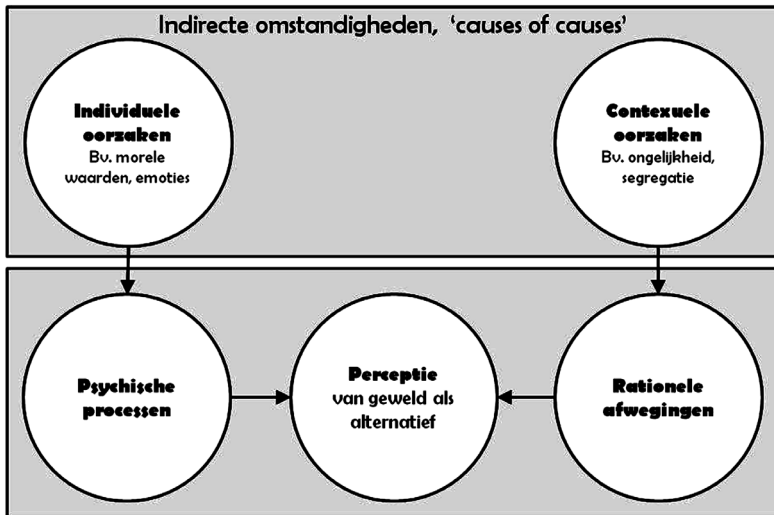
Indirecte omstandigheden, 'causes of causes'

Individuele oorzaken
Bv. morele waarden, emoties

Contexuele oorzaken
Bv. ongelijkheid, segregatie

Psychische processen

Perceptie
van geweld als alternatief

Rationele afwegingen